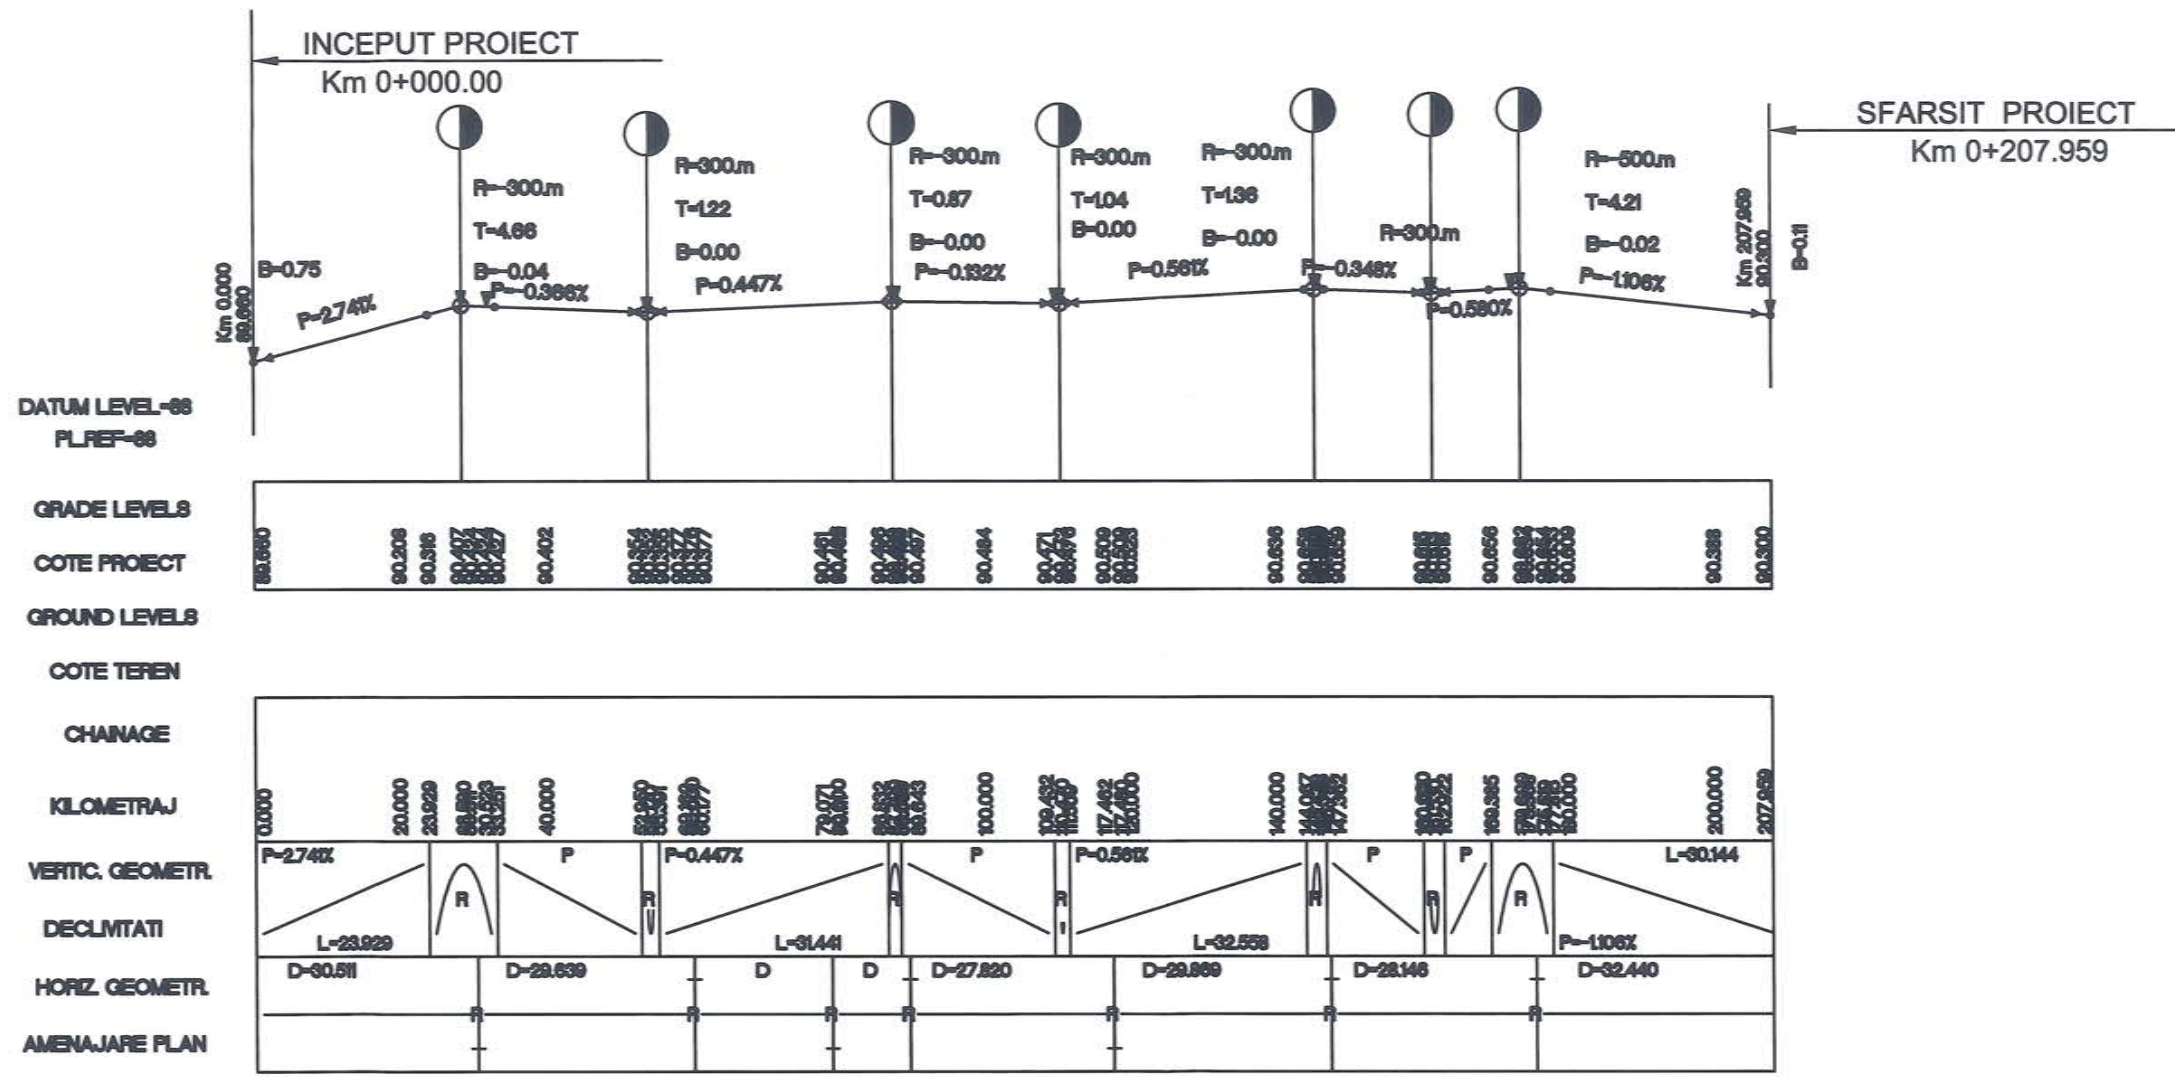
INCEPUT PROIECT
Km 0+000.00

SFARSIT PROIECT
Km 0+207.959

R=-300.m
T=4.66
B=-0.04

R=300.m
T=1.22
B=0.00

R=-300.m
T=0.87
B=-0.00

R=300.m
T=1.04
B=0.00

R=-300.m
T=1.36
B=-0.00

R=300.m

R=-500.m
T=4.21
B=-0.02

Km 0.000
89.680
B=0.75
P=2.741%
P=-0.366%
P=0.447%
P=-0.132%
P=0.561%
P=-0.346%
P=0.580%
P=-1.106%
Km 207.959
90.300
B=0.11

DATUM LEVEL=88
PL.REF=88

GRADE LEVELS
COTE PROIECT

89.680 90.208 90.316 90.407 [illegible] 90.402 90.351 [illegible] 90.491 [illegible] 90.432 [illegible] 90.414 90.471 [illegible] 90.530 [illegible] 90.636 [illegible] 90.616 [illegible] 90.656 90.663 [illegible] 90.388 90.300

GROUND LEVELS
COTE TEREN

CHAINAGE
KILOMETRAJ

0.000 20.000 23.929 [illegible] 40.000 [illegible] 60.000 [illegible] 79.071 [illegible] 100.000 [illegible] 117.462 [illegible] 140.000 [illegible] 160.000 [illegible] 168.385 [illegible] 200.000 207.959

VERTIC. GEOMETR.
DECLIVITATI

P=2.741%
L=23.929
R
P
P=0.447%
L=31.441
R
P
R
P=0.561%
L=32.558
R
P
R
P
R
L=30.144
P=-1.106%

HORIZ. GEOMETR.
AMENAJARE PLAN

D=30.511
D=29.639
D
D
D=27.820
D=29.869
D=28.146
D=32.440
R R R R R R R R